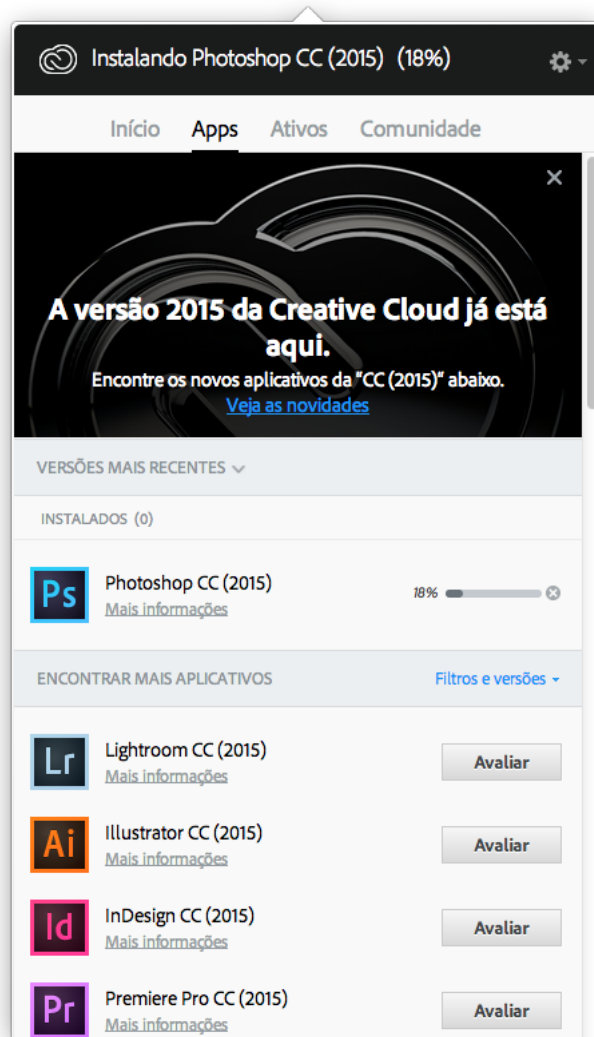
Instalando Photoshop CC (2015) (18%)

Início Apps Ativos Comunidade

A versão 2015 da Creative Cloud já está aqui.

Encontre os novos aplicativos da "CC (2015)" abaixo.

Veja as novidades

VERSÕES MAIS RECENTES

INSTALADOS (0)

Ps

Photoshop CC (2015)
Mais informações

18%

ENCONTRAR MAIS APLICATIVOS

Filtros e versões

Lr

Lightroom CC (2015)
Mais informações

Avaliar

Ai

Illustrator CC (2015)
Mais informações

Avaliar

Id

InDesign CC (2015)
Mais informações

Avaliar

Pr

Premiere Pro CC (2015)
Mais informações

Avaliar